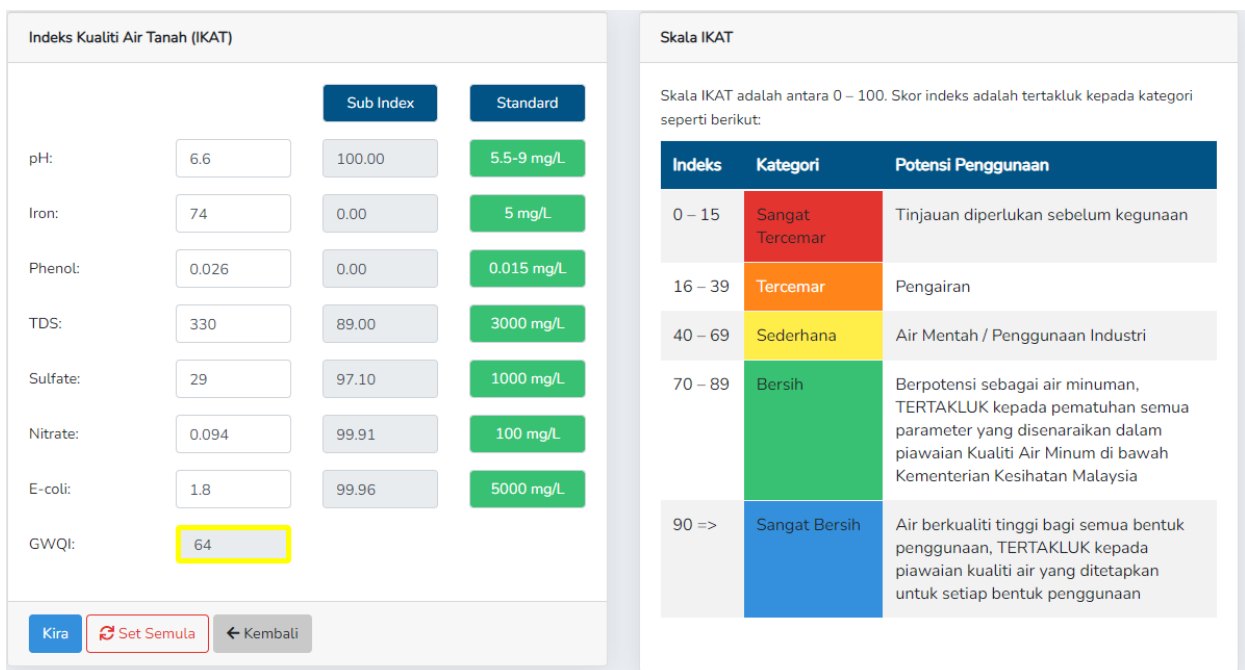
Indeks Kualiti Air Tanah (IKAT)

| | | Sub Index | Standard |
|---|---|---|---|
| pH: | 6.6 | 100.00 | 5.5-9 mg/L |
| Iron: | 74 | 0.00 | 5 mg/L |
| Phenol: | 0.026 | 0.00 | 0.015 mg/L |
| TDS: | 330 | 89.00 | 3000 mg/L |
| Sulfate: | 29 | 97.10 | 1000 mg/L |
| Nitrate: | 0.094 | 99.91 | 100 mg/L |
| E-coli: | 1.8 | 99.96 | 5000 mg/L |
| GWQI: | 64 | | |

Kira
Set Semula
Kembali

Skala IKAT

Skala IKAT adalah antara 0 – 100. Skor indeks adalah tertakluk kepada kategori seperti berikut:

| Indeks | Kategori | Potensi Penggunaan |
|---|---|---|
| 0 – 15 | Sangat Tercemar | Tinjauan diperlukan sebelum kegunaan |
| 16 – 39 | Tercemar | Pengairan |
| 40 – 69 | Sederhana | Air Mentah / Penggunaan Industri |
| 70 – 89 | Bersih | Berpotensi sebagai air minuman, TERTAKLUK kepada pematuhan semua parameter yang disenaraikan dalam piawaian Kualiti Air Minum di bawah Kementerian Kesihatan Malaysia |
| 90 => | Sangat Bersih | Air berkualiti tinggi bagi semua bentuk penggunaan, TERTAKLUK kepada piawaian kualiti air yang ditetapkan untuk setiap bentuk penggunaan |